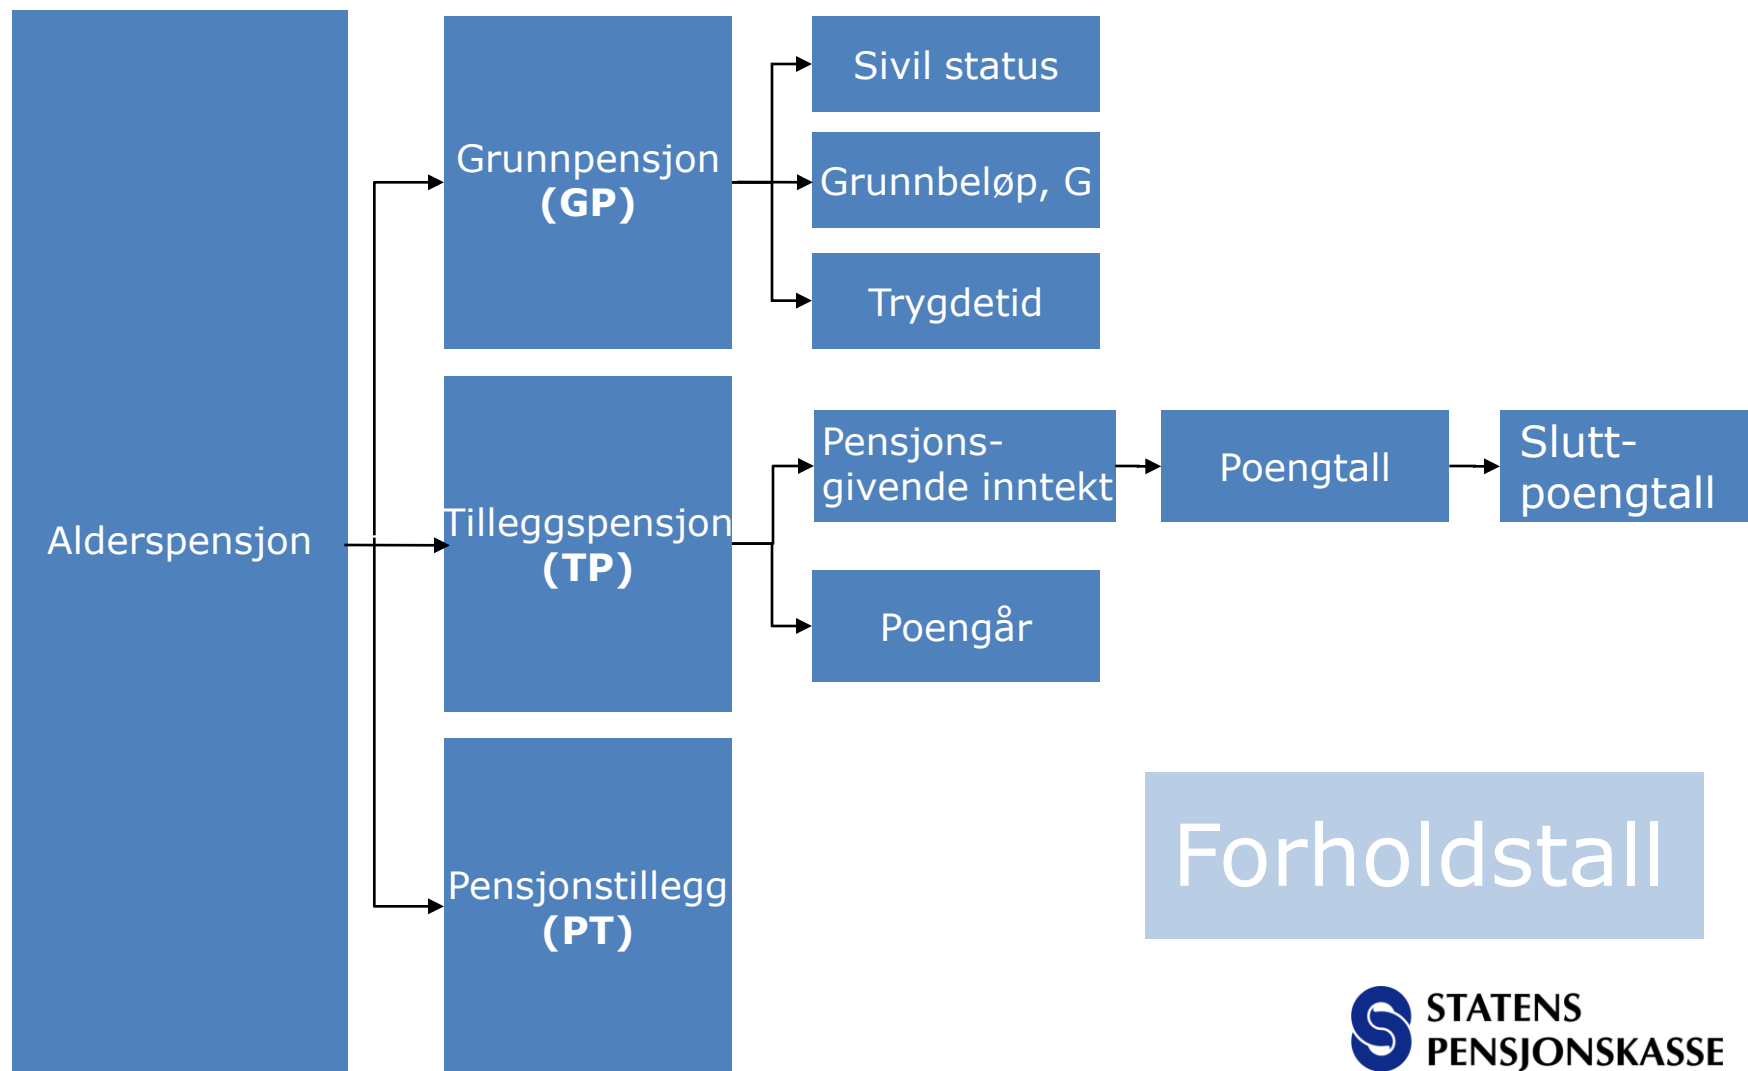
Alderspensjon

Grunnpensjon
(GP)

Sivil status

Grunnbeløp, G

Trygdetid

Tilleggspensjon
(TP)

Pensjonsgivende inntekt

Poengtall

Sluttpoengtall

Poengår

Pensjonstillegg
(PT)

Forholdstall

STATENS
PENSJONSKASSE